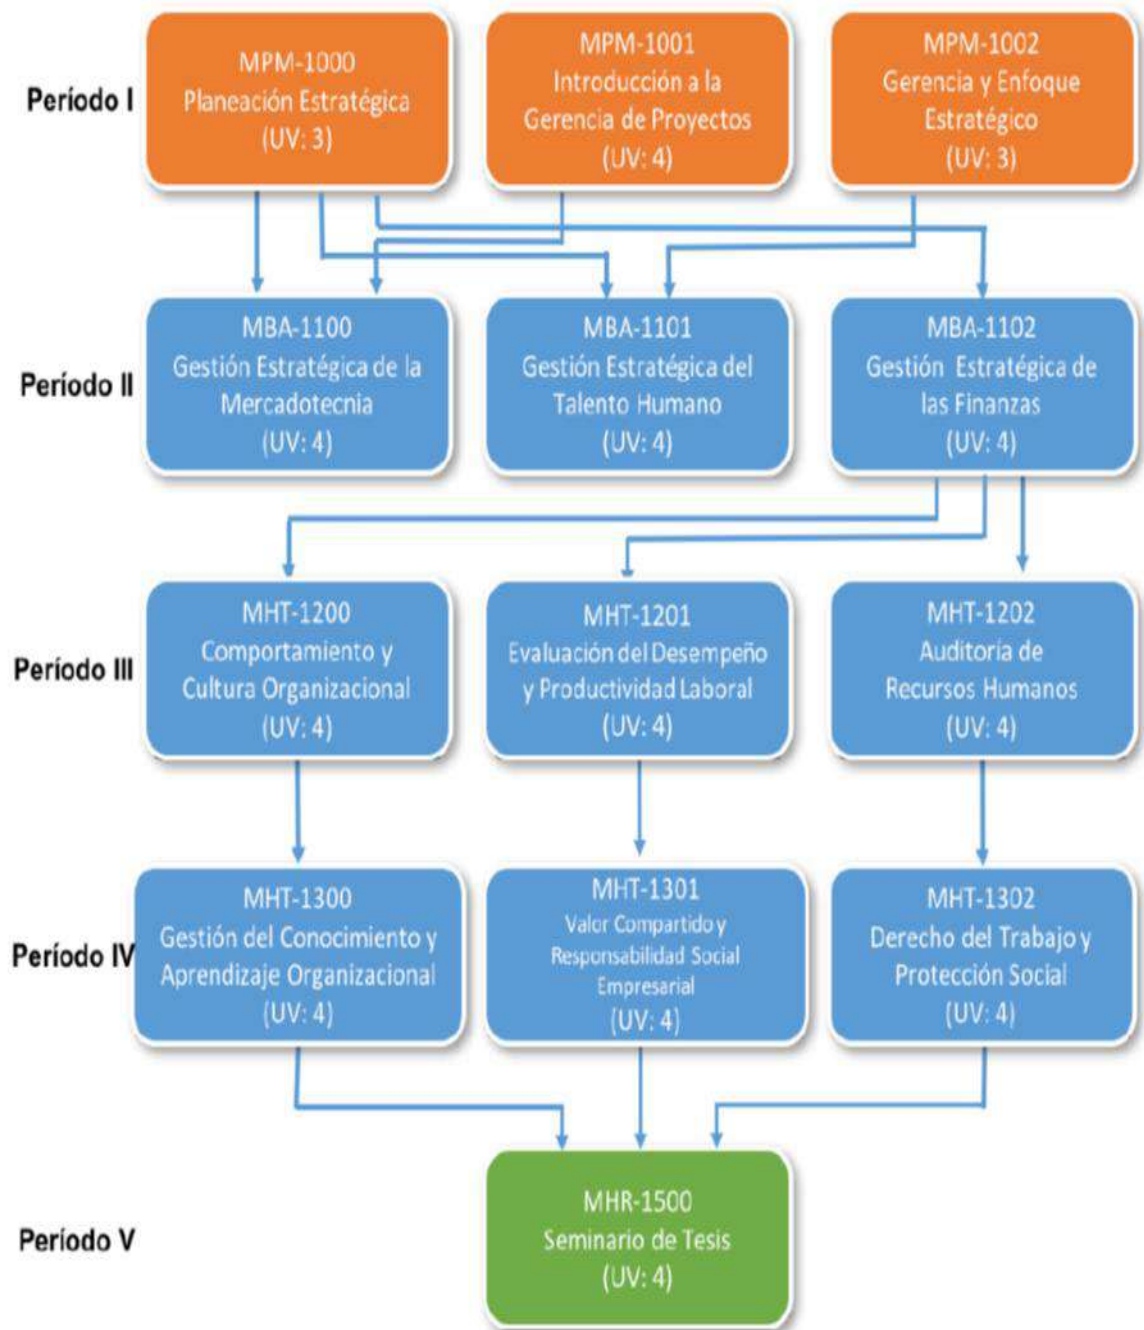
Período I

MPM-1000
Planeación Estratégica
(UV: 3)

MPM-1001
Introducción a la Gerencia de Proyectos
(UV: 4)

MPM-1002
Gerencia y Enfoque Estratégico
(UV: 3)

Período II

MBA-1100
Gestión Estratégica de la Mercadotecnia
(UV: 4)

MBA-1101
Gestión Estratégica del Talento Humano
(UV: 4)

MBA-1102
Gestión Estratégica de las Finanzas
(UV: 4)

Período III

MHT-1200
Comportamiento y Cultura Organizacional
(UV: 4)

MHT-1201
Evaluación del Desempeño y Productividad Laboral
(UV: 4)

MHT-1202
Auditoria de Recursos Humanos
(UV: 4)

Período IV

MHT-1300
Gestión del Conocimiento y Aprendizaje Organizacional
(UV: 4)

MHT-1301
Valor Compartido y Responsabilidad Social Empresarial
(UV: 4)

MHT-1302
Derecho del Trabajo y Protección Social
(UV: 4)

Período V

MHR-1500
Seminario de Tesis
(UV: 4)